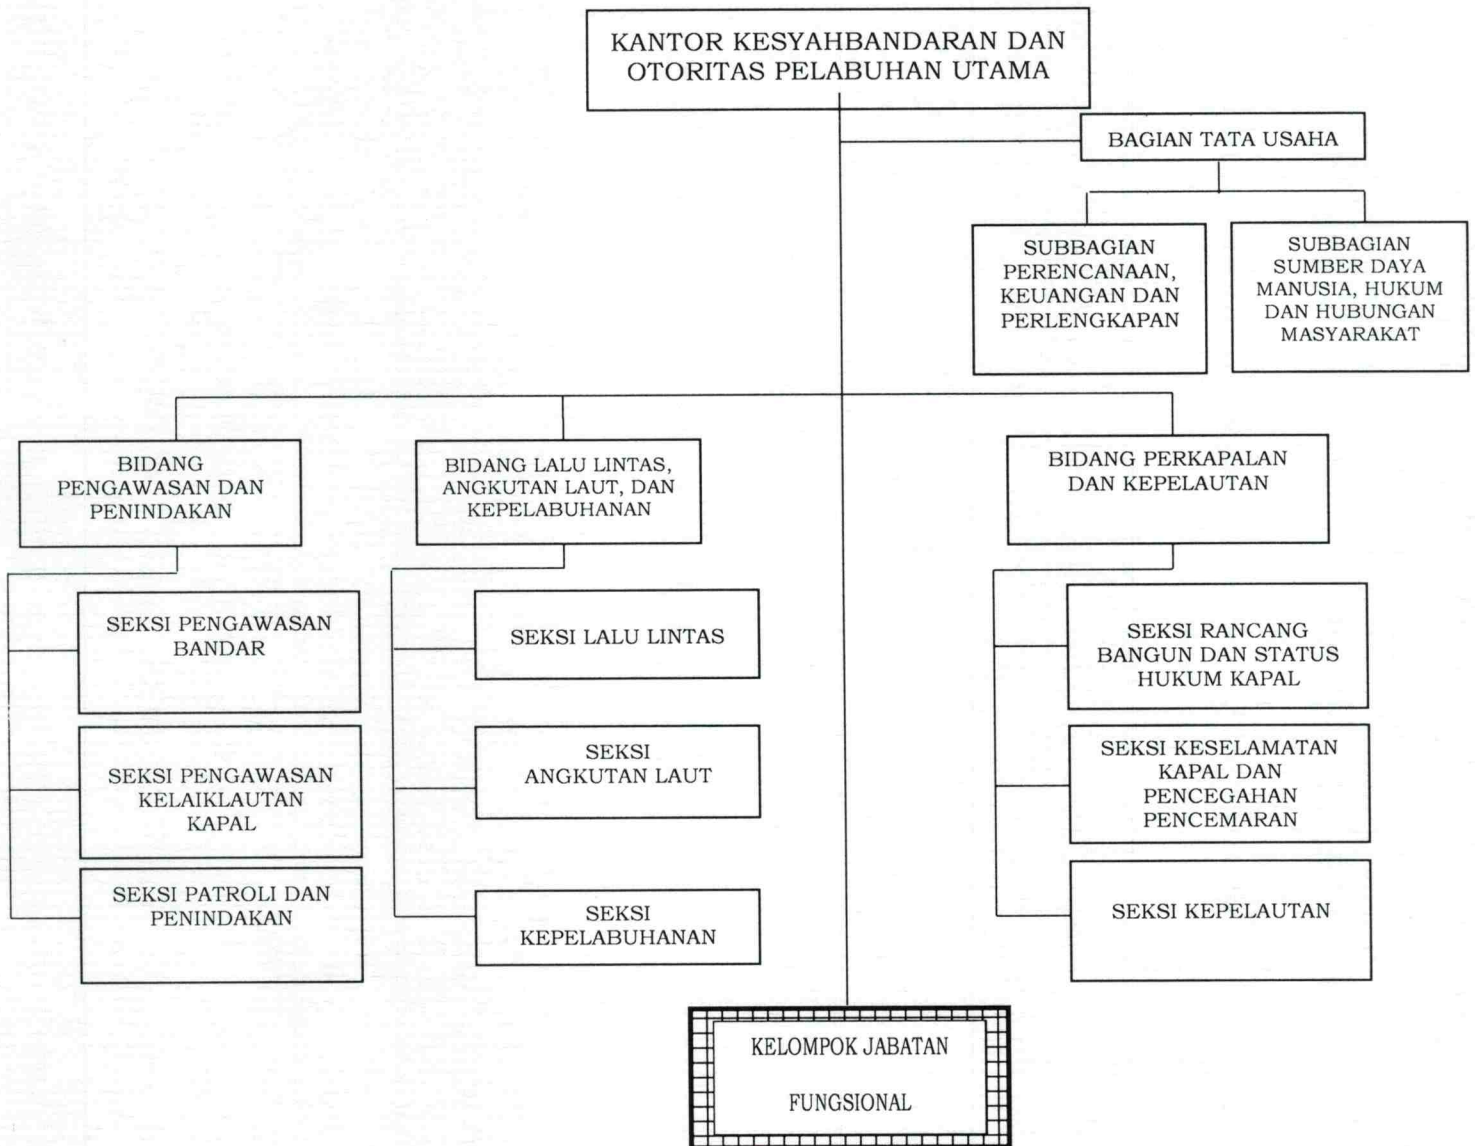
KANTOR KESYAHBANDARAN DAN OTORITAS PELABUHAN UTAMA

BAGIAN TATA USAHA

SUBBAGIAN PERENCANAAN, KEUANGAN DAN PERLENGKAPAN

SUBBAGIAN SUMBER DAYA MANUSIA, HUKUM DAN HUBUNGAN MASYARAKAT

BIDANG PENGAWASAN DAN PENINDAKAN

SEKSI PENGAWASAN BANDAR

SEKSI PENGAWASAN KELAIKLAUTAN KAPAL

SEKSI PATROLI DAN PENINDAKAN

BIDANG LALU LINTAS, ANGKUTAN LAUT, DAN KEPELABUHANAN

SEKSI LALU LINTAS

SEKSI ANGKUTAN LAUT

SEKSI KEPELABUHANAN

BIDANG PERKAPALAN DAN KEPELAUTAN

SEKSI RANCANG BANGUN DAN STATUS HUKUM KAPAL

SEKSI KESELAMATAN KAPAL DAN PENCEGAHAN PENCEMARAN

SEKSI KEPELAUTAN

KELOMPOK JABATAN

FUNGSIONAL